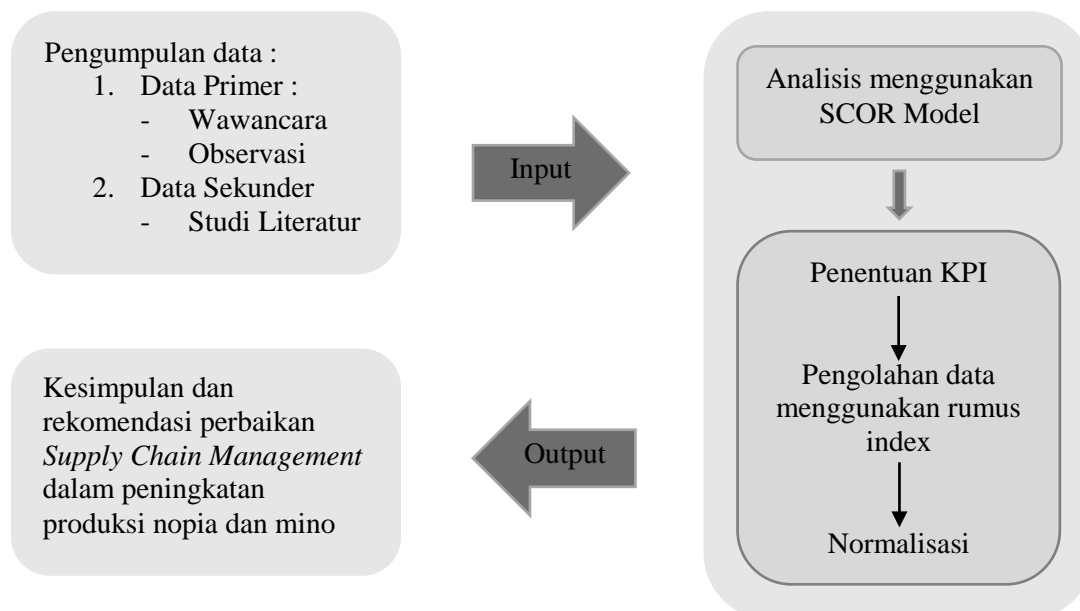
Pengumpulan data :
1. Data Primer :
- Wawancara
- Observasi
2. Data Sekunder
- Studi Literatur

Input

Analisis menggunakan SCOR Model

Penentuan KPI

Pengolahan data menggunakan rumus index

Normalisasi

Output

Kesimpulan dan rekomendasi perbaikan *Supply Chain Management* dalam peningkatan produksi nopia dan mino